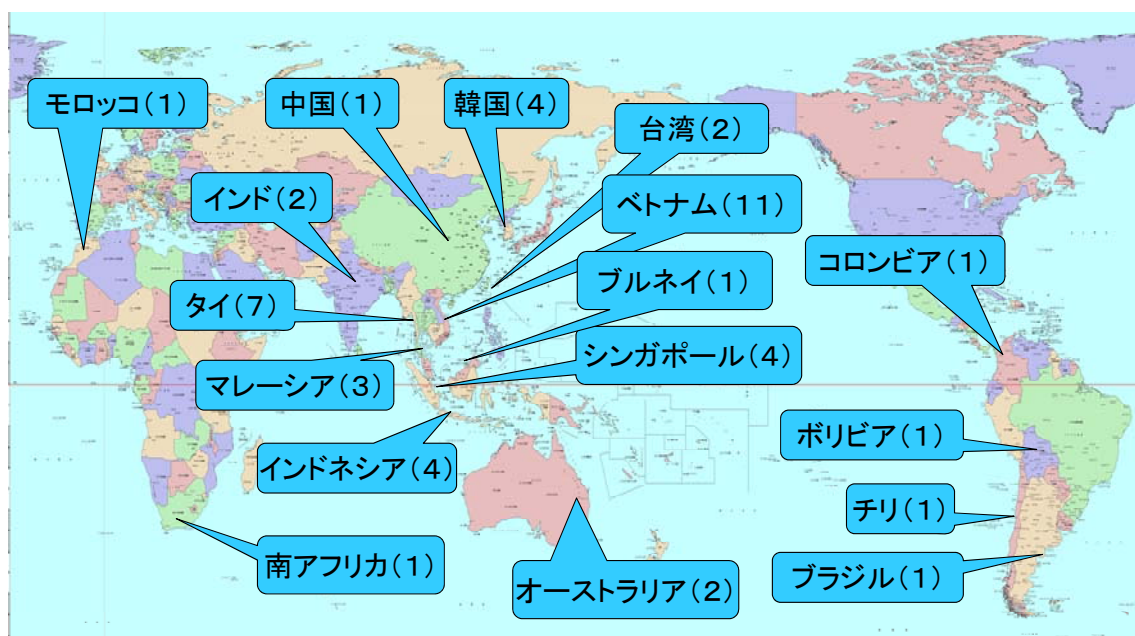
モロッコ（1）

中国（1）

韓国（4）

台湾（2）

インド（2）

ベトナム（11）

コロンビア（1）

ブルネイ（1）

タイ（7）

シンガポール（4）

マレーシア（3）

ボリビア（1）

インドネシア（4）

チリ（1）

南アフリカ（1）

ブラジル（1）

オーストラリア（2）